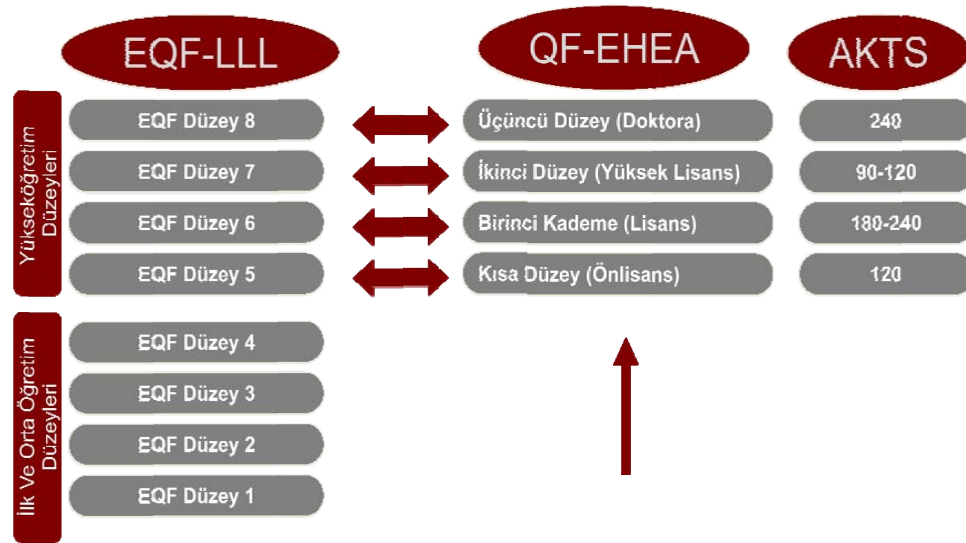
EQF-LLL

QF-EHEA

AKTS

Yükseköğretim Düzeyleri

EQF Düzey 8

Üçüncü Düzey (Doktora)

240

EQF Düzey 7

İkinci Düzey (Yüksek Lisans)

90-120

EQF Düzey 6

Birinci Kademe (Lisans)

180-240

EQF Düzey 5

Kısa Düzey (Önlisans)

120

İlk Ve Orta Öğretim Düzeyleri

EQF Düzey 4

EQF Düzey 3

EQF Düzey 2

EQF Düzey 1